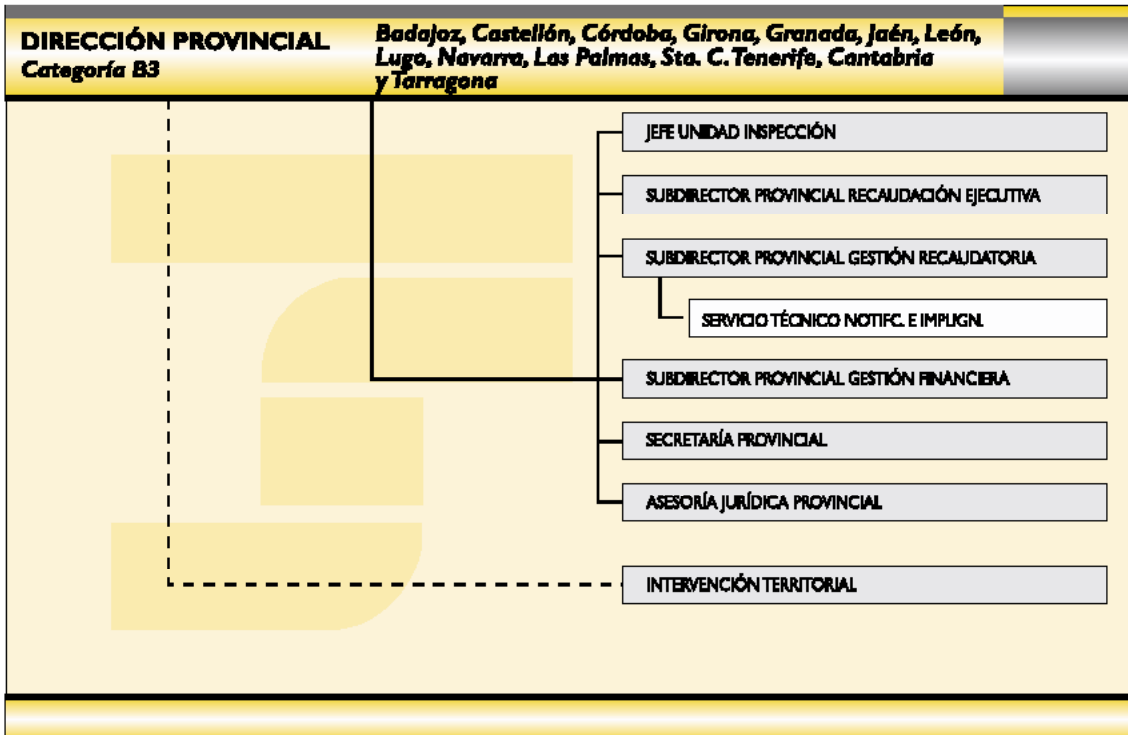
DIRECCIÓN PROVINCIAL
Categoría B3

Badajoz, Castellón, Córdoba, Girona, Granada, Jaén, León, Lugo, Navarra, Las Palmas, Sta. C. Tenerife, Cantabria y Tarragona

JEFE UNIDAD INSPECCIÓN

SUBDIRECTOR PROVINCIAL RECAUDACIÓN EJECUTIVA

SUBDIRECTOR PROVINCIAL GESTIÓN RECAUDATORIA

SERVICIO TÉCNICO NOTIFC. E IMPUGN.

SUBDIRECTOR PROVINCIAL GESTIÓN FINANCIERA

SECRETARÍA PROVINCIAL

ASESORÍA JURÍDICA PROVINCIAL

INTERVENCIÓN TERRITORIAL